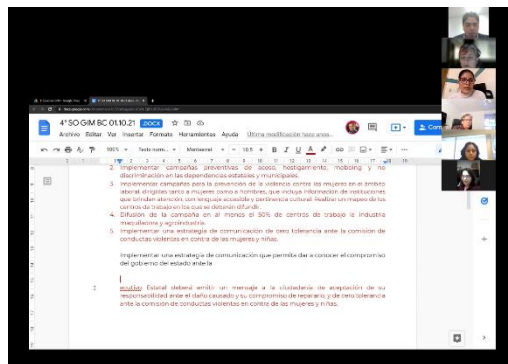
4° SO GIM BC 01.10.21 .DOCX

Archivo Editar Ver Insertar Formato Herramientas Ayuda Última modificación hace unos...

100% Texto norm... Montserrat 10.5 B I U A

2. Implementar campañas preventivas de acoso, hostigamiento, mobbing y no discriminación en las dependencias estatales y municipales.

3. Implementar campañas para la prevención de la violencia contra las mujeres en el ámbito laboral dirigidas tanto a mujeres como a hombres, que incluya información de instituciones que brinden atención, con lenguaje accesible y pertinencia cultural. Realizar un mapeo de los centros de trabajo en los que se deberán difundir.

4. Difusión de la campaña en al menos el 50% de centros de trabajo la industria maquiladora y agroindustria.

5. Implementar una estrategia de comunicación de cero tolerancia ante la comisión de conductas violentas en contra de las mujeres y niñas.

Implementar una estrategia de comunicación que permita dar a conocer el compromiso del gobierno del estado ante la

3. emitir Estatal deberá emitir un mensaje a la ciudadanía de aceptación de su responsabilidad ante el daño causado y su compromiso de repararlo y de cero tolerancia ante la comisión de conductas violentas en contra de las mujeres y niñas.